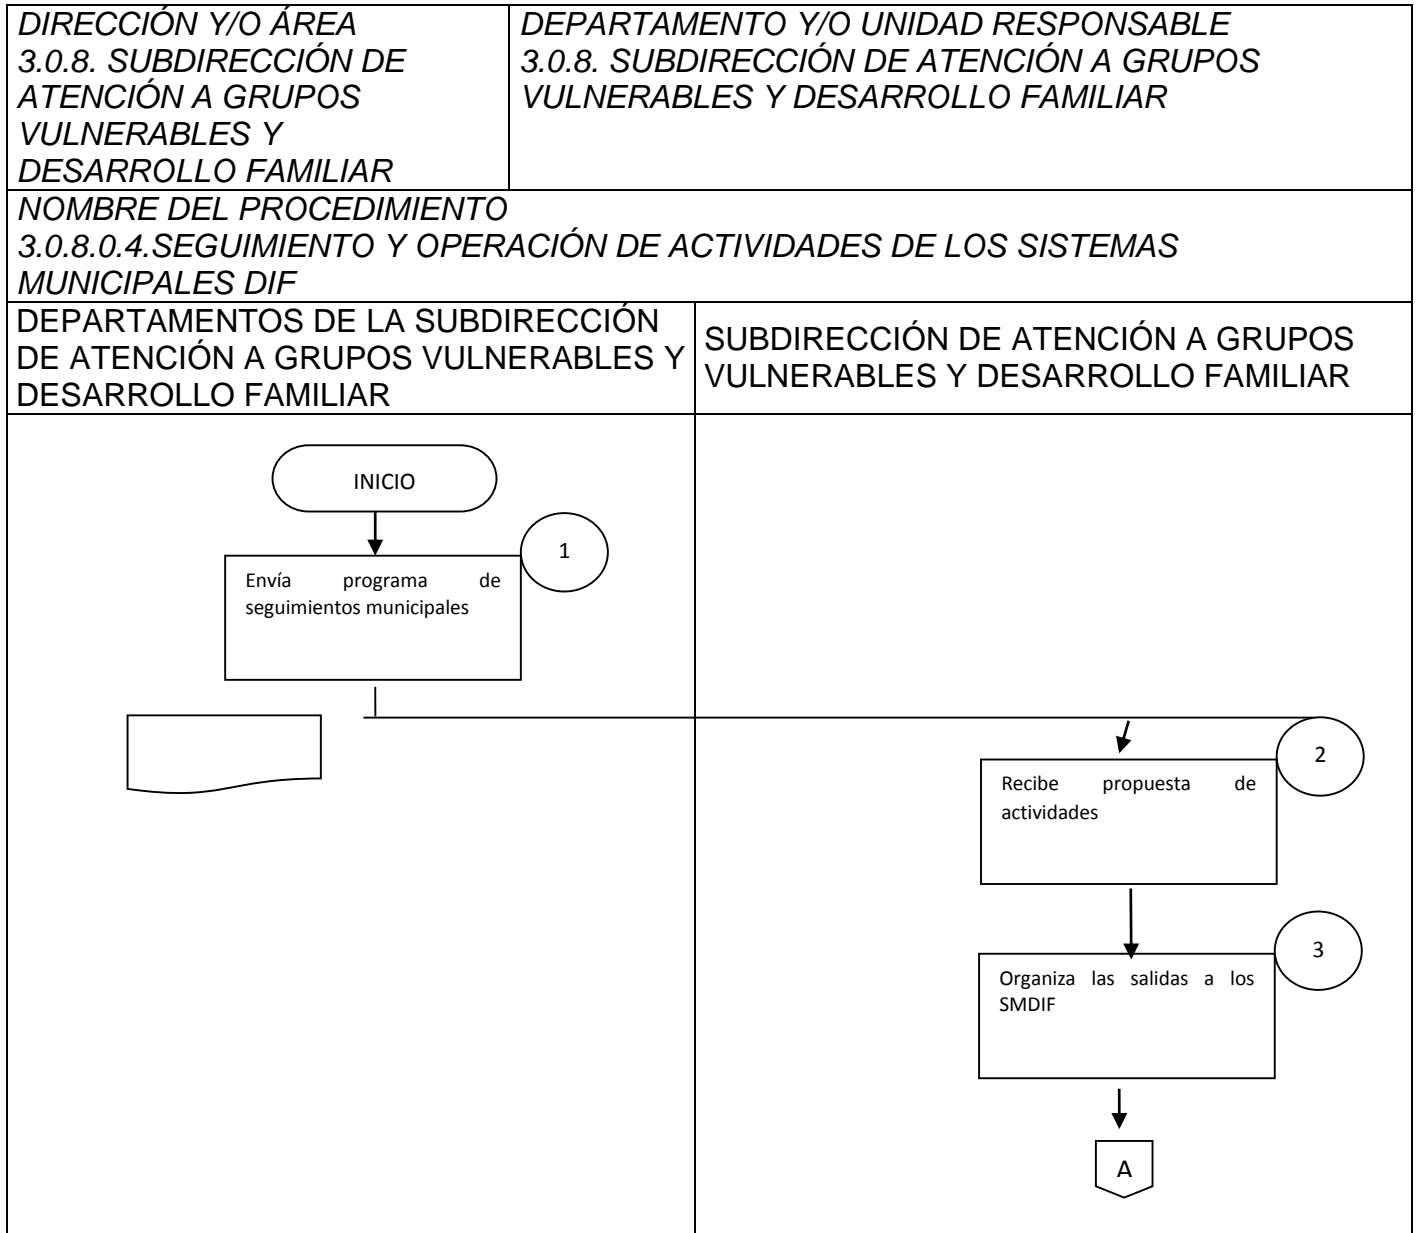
DIRECCIÓN Y/O ÁREA
3.0.8. SUBDIRECCIÓN DE ATENCIÓN A GRUPOS VULNERABLES Y DESARROLLO FAMILIAR

DEPARTAMENTO Y/O UNIDAD RESPONSABLE
3.0.8. SUBDIRECCIÓN DE ATENCIÓN A GRUPOS VULNERABLES Y DESARROLLO FAMILIAR

NOMBRE DEL PROCEDIMIENTO
3.0.8.0.4.SEGUIMIENTO Y OPERACIÓN DE ACTIVIDADES DE LOS SISTEMAS MUNICIPALES DIF

DEPARTAMENTOS DE LA SUBDIRECCIÓN DE ATENCIÓN A GRUPOS VULNERABLES Y DESARROLLO FAMILIAR

SUBDIRECCIÓN DE ATENCIÓN A GRUPOS VULNERABLES Y DESARROLLO FAMILIAR

INICIO

1

Envía programa de seguimientos municipales

2

Recibe propuesta de actividades

3

Organiza las salidas a los SMDIF

A